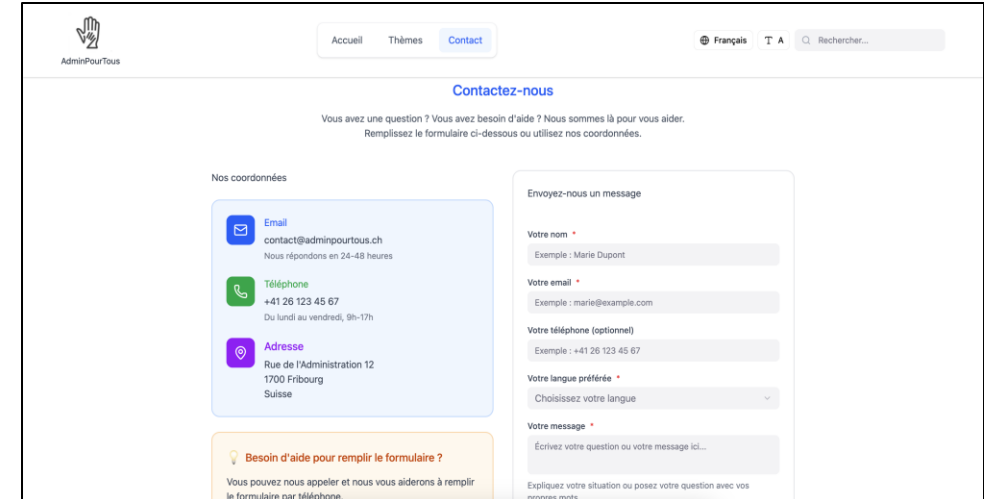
AdminPourTous

Accueil
Thèmes
Contact

Français
T A
Rechercher...

Contactez-nous

Vous avez une question ? Vous avez besoin d'aide ? Nous sommes là pour vous aider. Remplissez le formulaire ci-dessous ou utilisez nos coordonnées.

Nos coordonnées

Email
contact@adminpourtous.ch
Nous répondons en 24-48 heures

Téléphone
+41 26 123 45 67
Du lundi au vendredi, 9h-17h

Adresse
Rue de l'Administration 12
1700 Fribourg
Suisse

Besoin d'aide pour remplir le formulaire ?

Vous pouvez nous appeler et nous vous aiderons à remplir le formulaire par téléphone.

Envoyez-nous un message

Votre nom *
Exemple : Marie Dupont

Votre email *
Exemple : marie@example.com

Votre téléphone (optionnel)
Exemple : +41 26 123 45 67

Votre langue préférée *
Choisissez votre langue

Votre message *
Écrivez votre question ou votre message ici...

Expliquez votre situation ou posez votre question avec vos propres mots